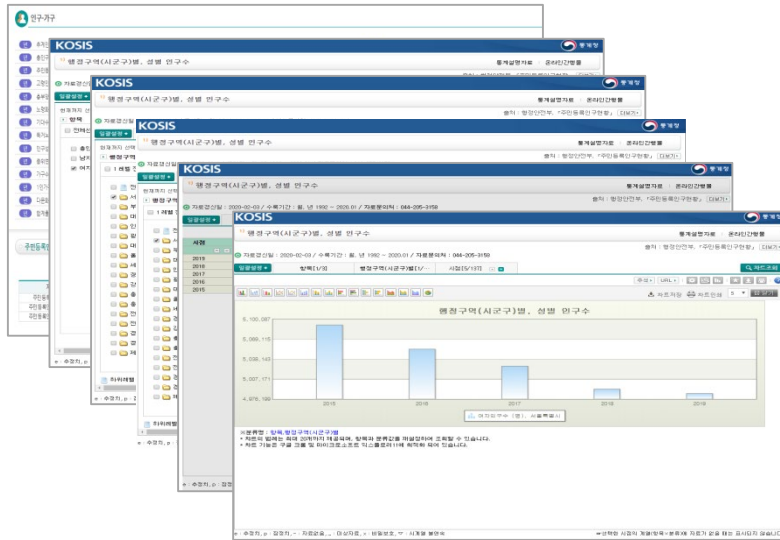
인구·가구

KOSIS

통계청

행정구역(시군구)별, 성별 인구수

통계설명자료 | 온라인간행물

출처 : 행정안전부, 「주민등록인구현황」 더보기

자료갱신일 : 2020-02-03 / 수록기간 : 월, 년 1992 ~ 2020.01 / 자료문의처 : 044-205-3159

일괄설정

항목[1/3]

행정구역(시군구)별[1/...

시점[5/13]

차트조회

주석 | URL

차트저장 | 차트인쇄

행정구역(시군구)별, 성별 인구수

5,100,087

5,089,115

5,098,143

5,087,171

4,976,199

2015

2016

2017

2018

2019

여자인구수 (명) : 서울특별시

시점

2019

2018

2017

2016

2015

주민등록인구

하위레벨

※분류 : 항목,행정구역(시군구)별

* 차트의 범례는 최대 20개까지 제공되며, 항목과 분류값을 재설정하여 조회할 수 있습니다.

* 차트 기능은 구글 크롬 및 마이크로소프트 익스플로러11에 최적화 되어 있습니다.

수정자료 | 잠정치 | 자료없음 | 비밀보호 | 시계열 불연속